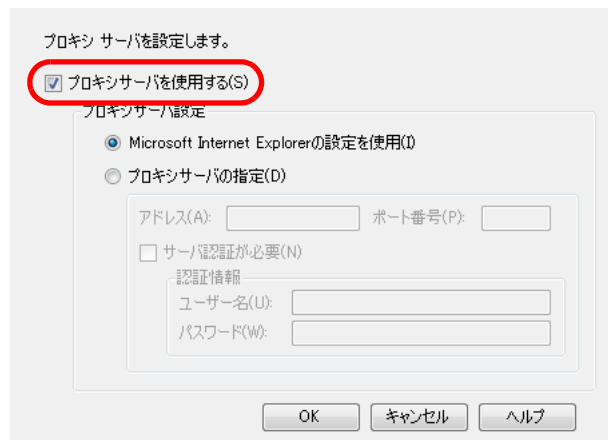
プロキシ サーバを設定します。

プロキシサーバを使用する(S)

プロキシサーバ設定

Microsoft Internet Explorerの設定を使用(I)

プロキシサーバの指定(D)

アドレス(A):

ポート番号(P):

サーバ認証が必要(N)

認証情報

ユーザー名(U):

パスワード(W):

OK

キャンセル

ヘルプ